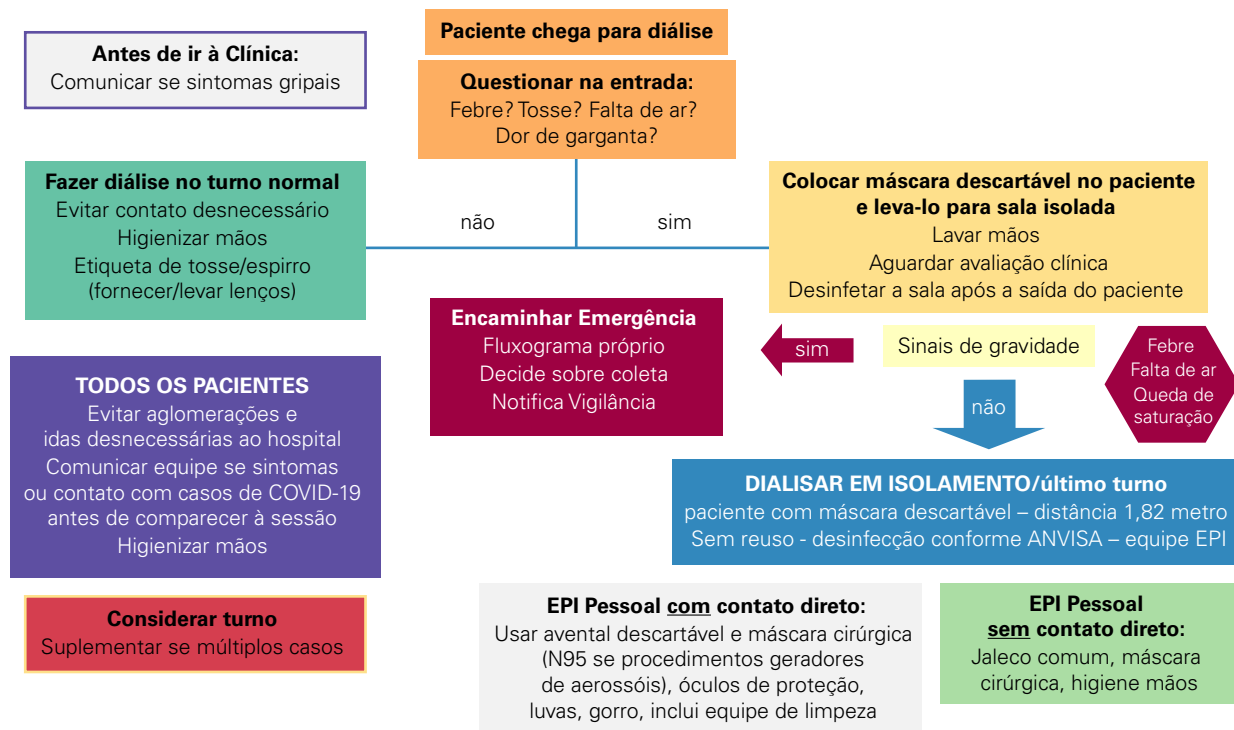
Paciente chega para diálise

Questionar na entrada:
Febre? Tosse? Falta de ar?
Dor de garganta?

Antes de ir à Clínica:
Comunicar se sintomas gripais

Fazer diálise no turno normal
Evitar contato desnecessário
Higienizar mãos
Etiqueta de tosse/espirro
(fornecer/levar lenços)

não

sim

Colocar máscara descartável no paciente e leva-lo para sala isolada
Lavar mãos
Aguardar avaliação clínica
Desinfetar a sala após a saída do paciente

Encaminhar Emergência
Fluxograma próprio
Decide sobre coleta
Notifica Vigilância

sim

Sinais de gravidade

Febre
Falta de ar
Queda de saturação

não

TODOS OS PACIENTES
Evitar aglomerações e idas desnecessárias ao hospital
Comunicar equipe se sintomas ou contato com casos de COVID-19 antes de comparecer à sessão
Higienizar mãos

DIALISAR EM ISOLAMENTO/último turno
paciente com máscara descartável – distância 1,82 metro
Sem reuso - desinfecção conforme ANVISA – equipe EPI

Considerar turno
Suplementar se múltiplos casos

EPI Pessoal com contato direto:
Usar avental descartável e máscara cirúrgica (N95 se procedimentos geradores de aerossóis), óculos de proteção, luvas, gorro, inclui equipe de limpeza

EPI Pessoal sem contato direto:
Jaleco comum, máscara cirúrgica, higiene mãos